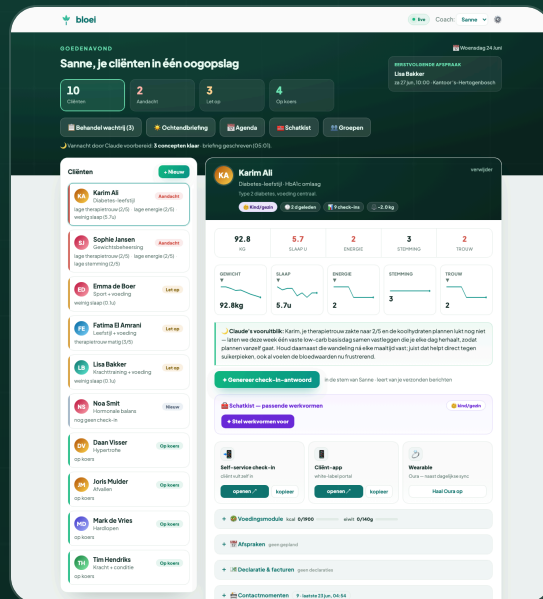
bloei

live Coach: Sanne

GOEDENAVOND

Woensdag 24 juni

Sanne, je cliënten in één oogopslag

EERSTVOLGENDE AFSPRAAK
Lisa Bakker
27 jun, 10:00 · Kantoor 's-Hertogenbosch

| 10 Cliënten | 2 Aandacht | 3 Let op | 4 Op koers |
|---|---|---|---|

Behandel wachtrij (3) · Ochtendbriefing · Agenda · Schatkist · Groepen

Vannacht door Claude voorbereid: 3 concepten klaar · briefing geschreven (05:01).

Cliënten
+ Nieuw

Karim Ali — Aandacht
Diabetes-leefstijl
lage therapietrouw (2/5) · lage energie (2/5) · weinig slaap (5.7u)

Sophie Jansen — Aandacht
Gewichtsbeheersing
lage therapietrouw (2/5) · lage energie (2/5) · lage stemming (2/5)

Emma de Boer — Let op
Sport + voeding
weinig slaap (5.1u)

Fatima El Amrani — Let op
Leefstijl + voeding
therapietrouw matig (3/5)

Lisa Bakker — Let op
Krachttraining + voeding
weinig slaap (6.1u)

Noa Smit — Nieuw
Hormonale balans
nog geen check-in

Daan Visser — Op koers
Hypertrofie
op koers

Joris Mulder — Op koers
Afvallen
op koers

Mark de Vries — Op koers
Hardlopen
op koers

Tim Hendriks — Op koers
Kracht + conditie
op koers

KA Karim Ali
Diabetes-leefstijl · HbA1c omlaag
Type 2 diabetes, voeding centraal
verwijder
Kind/gezin · 2 doelen · 7 check-ins · -2.0kg

| 92.8 KG | 5.7 SLAAP U | 2 ENERGIE | 3 STEMMING | 2 TROUW |
|---|---|---|---|---|

GEWICHT 92.8kg · SLAAP 5.7u · ENERGIE 2 · STEMMING 3 · TROUW 2

Claude's voorzetblik: Karim, je therapietrouw zakte naar 2/5 en de koolhydraten plannen lukt nog niet — laten we deze week één vaste low-carb basisdag samen vastleggen die je elke dag herhaalt, zodat plannen vervalt gaat. Houd daarnaast die wandeling na elke maaltijd vast; juist dat helpt direct tegen suikerpieken, ook al voelen de bloedwaarden nu frustrerend.

+ Genereer check-in-antwoord · in de stem van Sanne · leert van je verzonden berichten

Schatkist — passende werkvormen · Kind/gezin
+ Stel werkvormen voor

Self-service check-in · cliënt vult zelf in · openen · kopieer
Cliënt-app · white-label portal · openen · kopieer
Wearable · Oura — naast dagelijkse sync · Haal Oura op

+ Voedingsmodule · kcal 0/1900 · eiwit 0/140g
+ Afspraken · geen gepland
+ Declaratie & facturen · geen declaraties
+ Contactmomenten · 9 · laatste 23 jun, 04:54